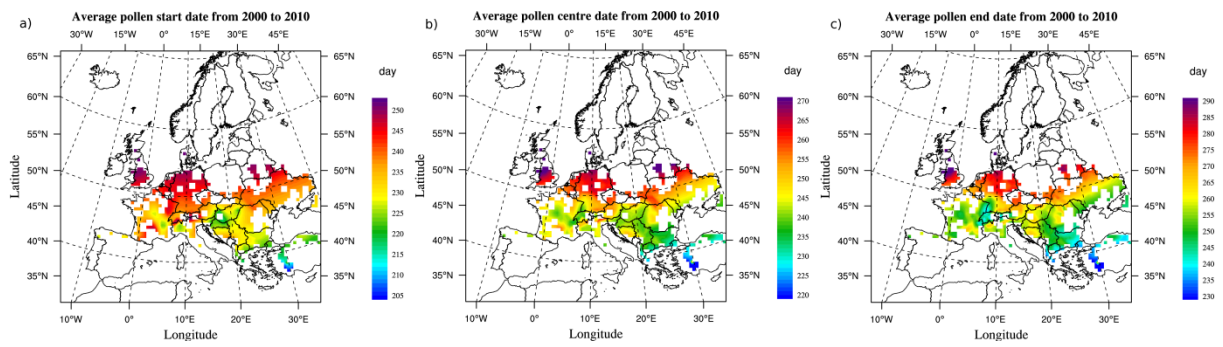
a)

Average pollen start date from 2000 to 2010

30°W 15°W 0° 15°E 30°E 45°E

65°N 60°N 55°N 50°N 45°N 40°N 35°N

65°N 60°N 55°N 50°N 45°N 40°N 35°N

Latitude

10°W 0° 10°E 20°E 30°E

Longitude

day

250 245 240 235 230 225 220 215 210 205

b)

Average pollen centre date from 2000 to 2010

30°W 15°W 0° 15°E 30°E 45°E

65°N 60°N 55°N 50°N 45°N 40°N 35°N

65°N 60°N 55°N 50°N 45°N 40°N 35°N

Latitude

10°W 0° 10°E 20°E 30°E

Longitude

day

270 265 260 255 250 245 240 235 230 225 220

c)

Average pollen end date from 2000 to 2010

30°W 15°W 0° 15°E 30°E 45°E

65°N 60°N 55°N 50°N 45°N 40°N 35°N

65°N 60°N 55°N 50°N 45°N 40°N 35°N

Latitude

10°W 0° 10°E 20°E 30°E

Longitude

day

290 285 280 275 270 265 260 255 250 245 240 235 230